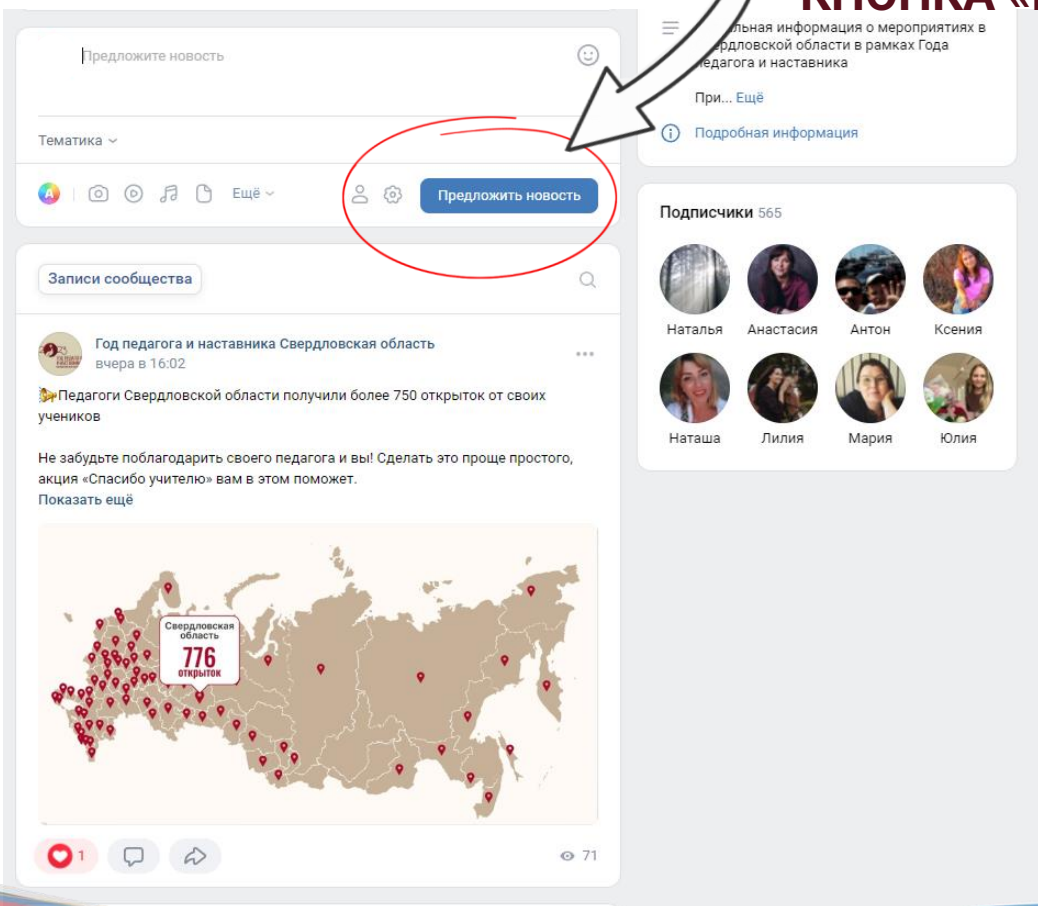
КНОПКА «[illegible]

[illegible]льная информация о мероприятиях в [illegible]рдловской области в рамках Года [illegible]едагога и наставника

При... Ещё

Подробная информация

Предложите новость

Тематика

Ещё

Предложить новость

Подписчики 565

Наталья Анастасия Антон Ксения

Наташа Лилия Мария Юлия

Записи сообщества

Год педагога и наставника Свердловская область
вчера в 16:02

Педагоги Свердловской области получили более 750 открыток от своих учеников

Не забудьте поблагодарить своего педагога и вы! Сделать это проще простого, акция «Спасибо учителю» вам в этом поможет.
Показать ещё

Свердловская область
776
открыток

1

71